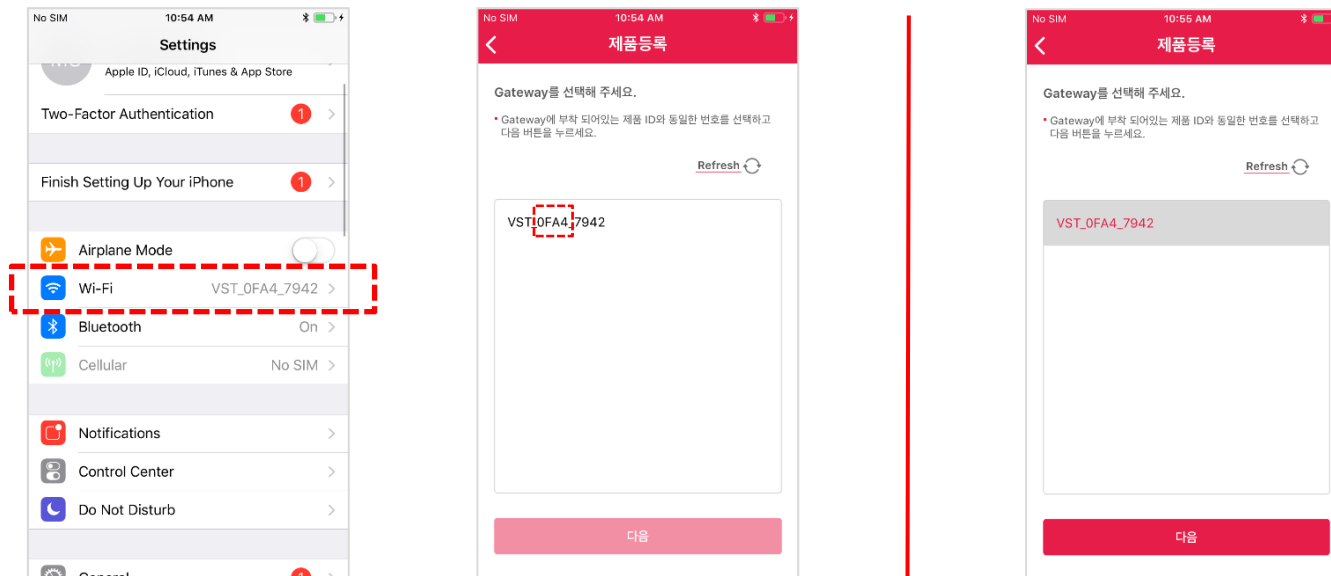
No SIM 10:54 AM

Settings

Apple ID, iCloud, iTunes & App Store

Two-Factor Authentication 1

Finish Setting Up Your iPhone 1

Airplane Mode

Wi-Fi VST_0FA4_7942

Bluetooth On

Cellular No SIM

Notifications

Control Center

Do Not Disturb

General 1

No SIM 10:54 AM

제품등록

Gateway를 선택해 주세요.

Gateway에 부착 되어있는 제품 ID와 동일한 번호를 선택하고 다음 버튼을 누르세요.

Refresh

VST_0FA4_7942

다음

No SIM 10:55 AM

제품등록

Gateway를 선택해 주세요.

Gateway에 부착 되어있는 제품 ID와 동일한 번호를 선택하고 다음 버튼을 누르세요.

Refresh

VST_0FA4_7942

다음